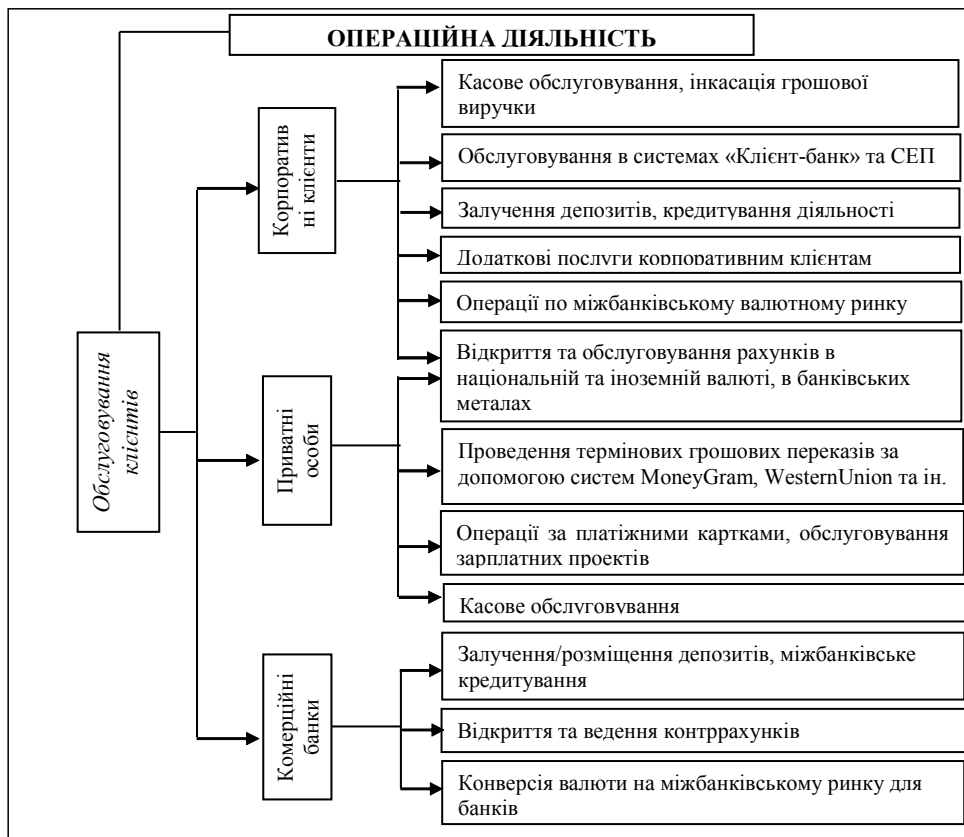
ОПЕРАЦІЙНА ДІЯЛЬНІСТЬ

Обслуговування клієнтів

Корпоратив ні клієнти

Касове обслуговування, інкасація грошової виручки

Обслуговування в системах «Клієнт-банк» та СЕП

Залучення депозитів, кредитування діяльності

Додаткові послуги корпоративним клієнтам

Операції по міжбанківському валютному ринку

Приватні особи

Відкриття та обслуговування рахунків в національній та іноземній валюті, в банківських металах

Проведення термінових грошових переказів за допомогою систем MoneyGram, WesternUnion та ін.

Операції за платіжними картками, обслуговування зарплатних проектів

Касове обслуговування

Комерційні банки

Залучення/розміщення депозитів, міжбанківське кредитування

Відкриття та ведення контррахунків

Конверсія валюти на міжбанківському ринку для банків